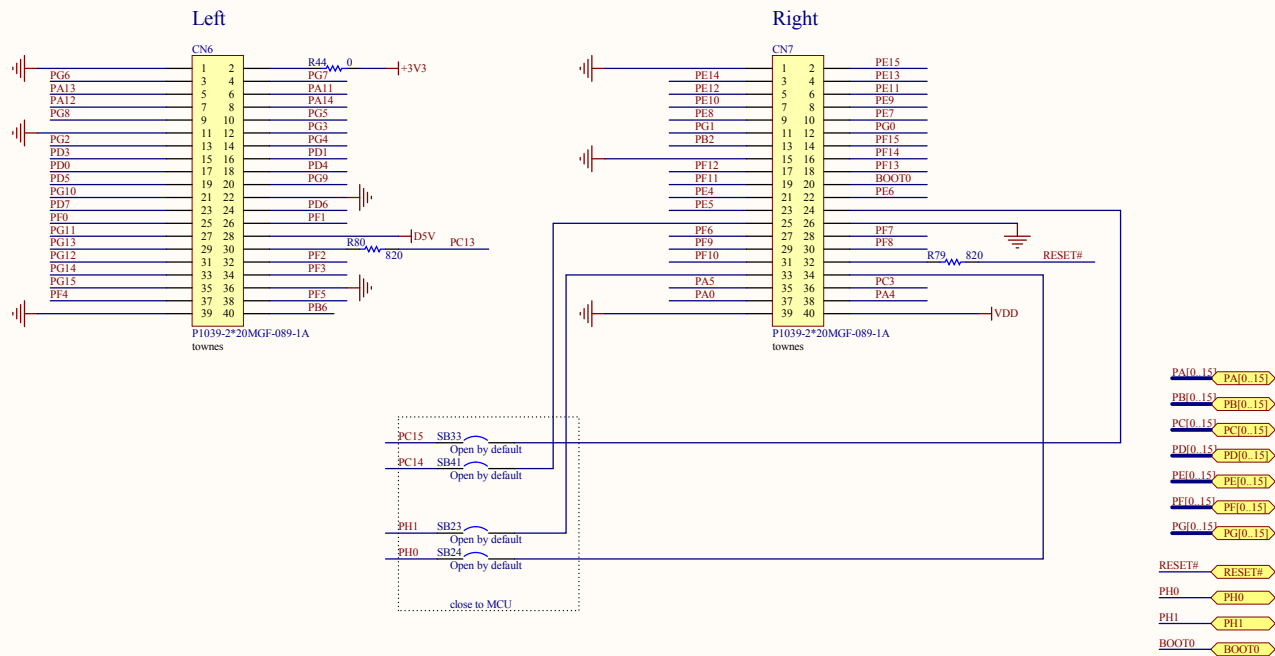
Left

CN6

| | | | |
|---|---|---|---|
| | 1 | 2 | |
| PG6 | 3 | 4 | PG7 |
| PA13 | 5 | 6 | PA11 |
| PA12 | 7 | 8 | PA14 |
| PG8 | 9 | 10 | PG5 |
| | 11 | 12 | PG3 |
| PG2 | 13 | 14 | PG4 |
| PD3 | 15 | 16 | PD1 |
| PD0 | 17 | 18 | PD4 |
| PD5 | 19 | 20 | PG9 |
| PG10 | 21 | 22 | |
| PD7 | 23 | 24 | PD6 |
| PF0 | 25 | 26 | PF1 |
| PG11 | 27 | 28 | |
| PG13 | 29 | 30 | |
| PG12 | 31 | 32 | PF2 |
| PG14 | 33 | 34 | PF3 |
| PG15 | 35 | 36 | |
| PF4 | 37 | 38 | PF5 |
| | 39 | 40 | PB6 |

R44 0 +3V3
D5V
R80 820 PC13

P1039-2*20MGF-089-1A
townes

Right

CN7

| | | | |
|---|---|---|---|
| | 1 | 2 | PE15 |
| PE14 | 3 | 4 | PE13 |
| PE12 | 5 | 6 | PE11 |
| PE10 | 7 | 8 | PE9 |
| PE8 | 9 | 10 | PE7 |
| PG1 | 11 | 12 | PG0 |
| PB2 | 13 | 14 | PF15 |
| | 15 | 16 | PF14 |
| PF12 | 17 | 18 | PF13 |
| PF11 | 19 | 20 | BOOT0 |
| PE4 | 21 | 22 | PE6 |
| PE5 | 23 | 24 | |
| | 25 | 26 | |
| PF6 | 27 | 28 | PF7 |
| PF9 | 29 | 30 | PF8 |
| PF10 | 31 | 32 | |
| | 33 | 34 | |
| PA5 | 35 | 36 | PC3 |
| PA0 | 37 | 38 | PA4 |
| | 39 | 40 | |

R79 820 RESET#
VDD

P1039-2*20MGF-089-1A
townes

PC15 SB33
Open by default
PC14 SB41
Open by default
PH1 SB23
Open by default
PH0 SB24
Open by default
close to MCU

PA[0..15] PA[0..15]
PB[0..15] PB[0..15]
PC[0..15] PC[0..15]
PD[0..15] PD[0..15]
PE[0..15] PE[0..15]
PF[0..15] PF[0..15]
PG[0..15] PG[0..15]
RESET# RESET#
PH0 PH0
PH1 PH1
BOOT0 BOOT0